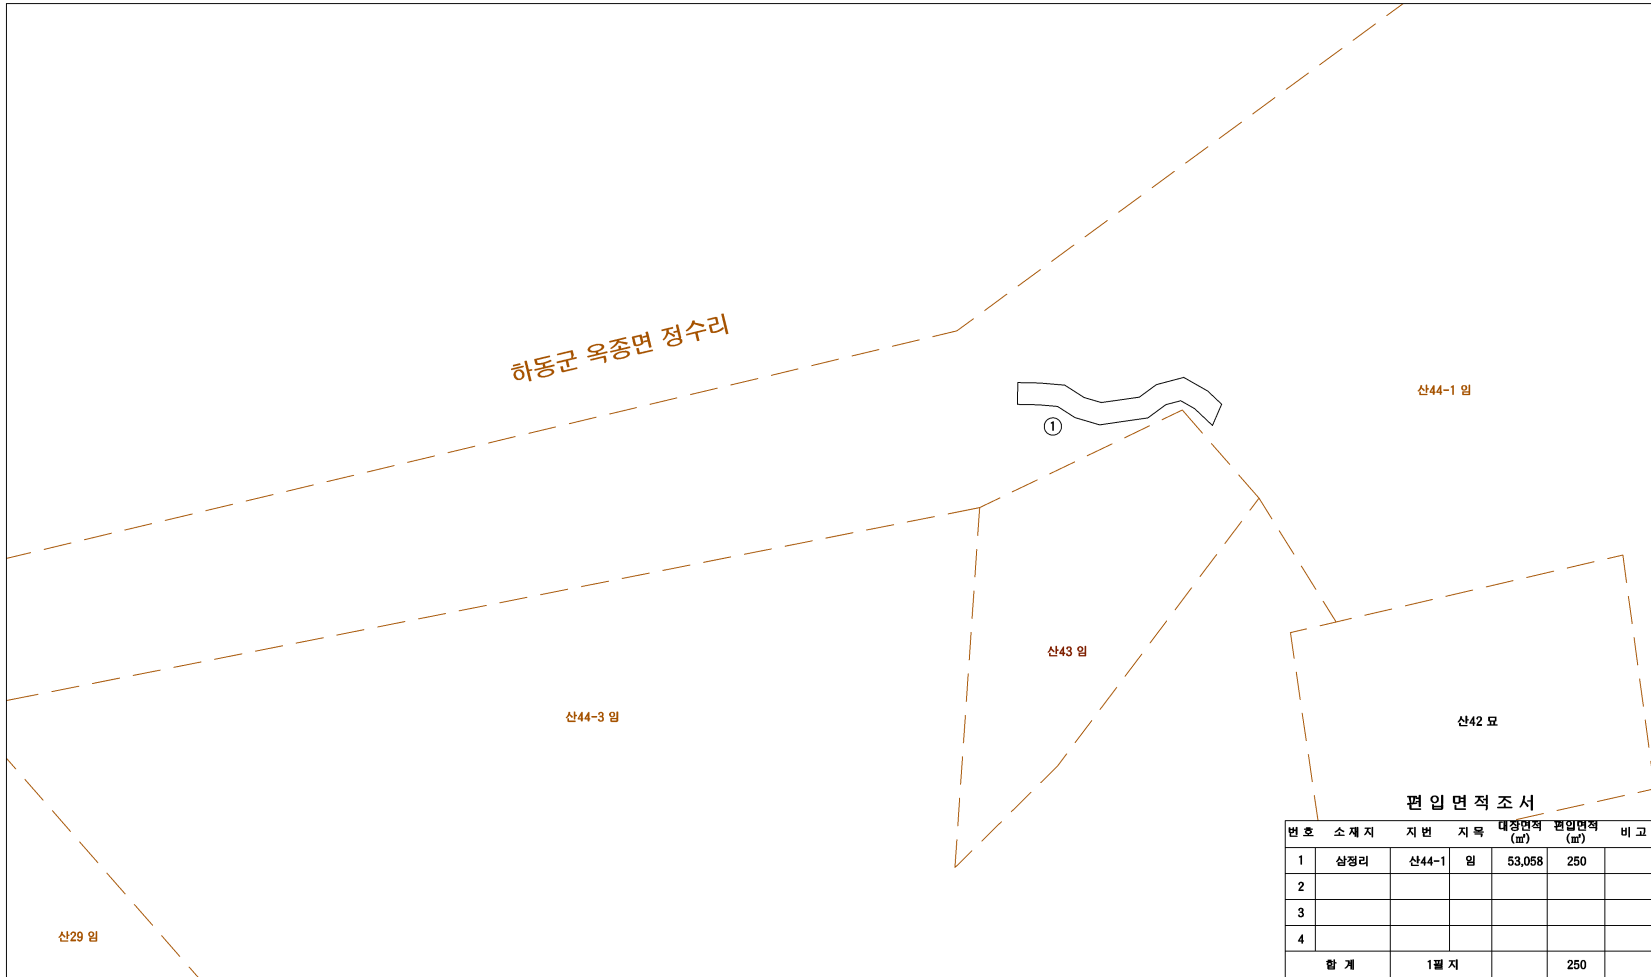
하동군 옥종면 정수리

①

산44-1 임

산43 임

산44-3 임

산42 묘

산29 임

편 입 면 적 조 서

| 번 호 | 소 재 지 | 지 번 | 지 목 | 대장면적 (㎡) | 편입면적 (㎡) | 비 고 |
|---|---|---|---|---|---|---|
| 1 | 삼정리 | 산44-1 | 임 | 53,058 | 250 | |
| 2 | | | | | | |
| 3 | | | | | | |
| 4 | | | | | | |
| 합 계 | | 1필 지 | | | 250 | |